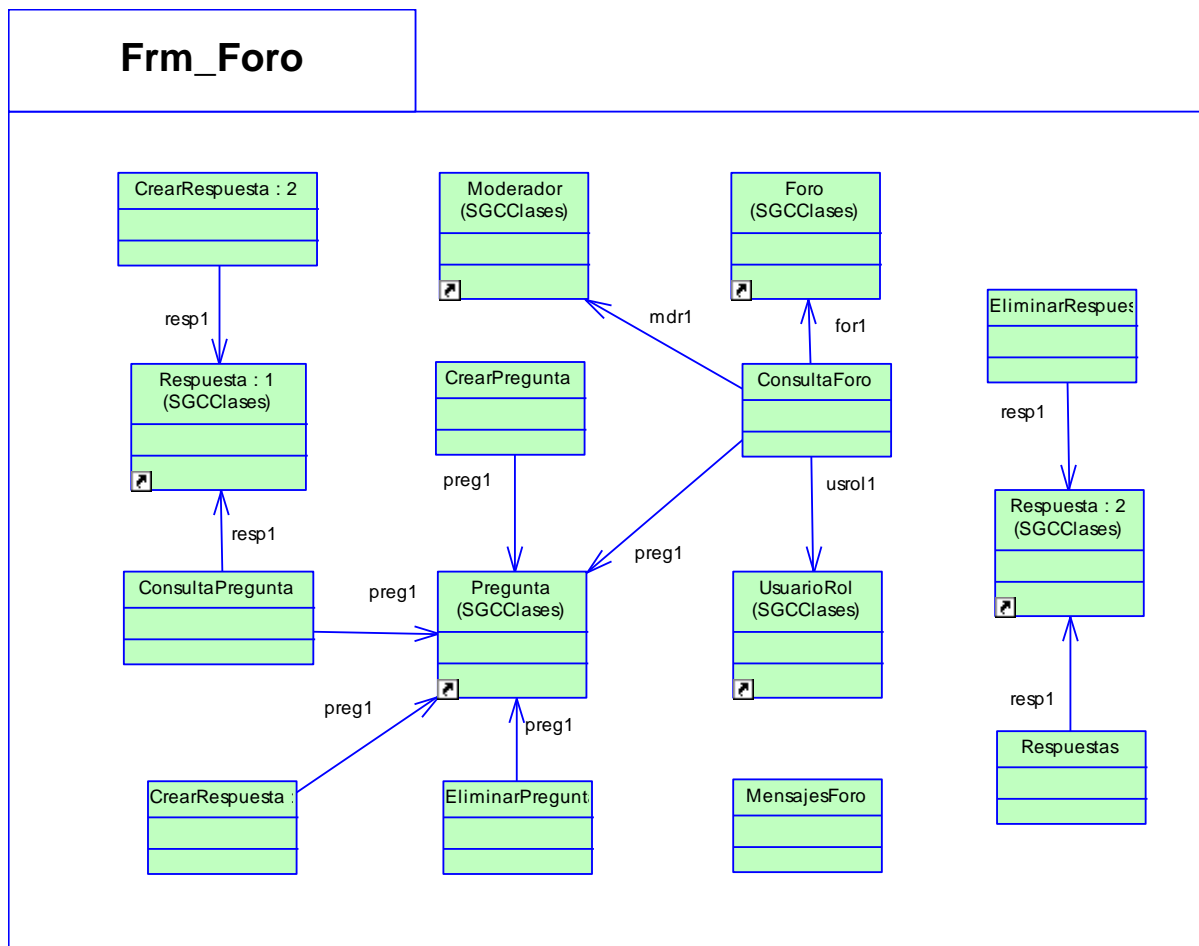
Frm_Foro

CrearRespuesta : 2

resp1

Respuesta : 1 (SGCClases)

resp1

ConsultaPregunta

Moderador (SGCClases)

mdr1

Foro (SGCClases)

for1

ConsultaForo

CrearPregunta

preg1

preg1

usrol1

preg1

Pregunta (SGCClases)

UsuarioRol (SGCClases)

preg1

preg1

CrearRespuesta :

EliminarPregunt

MensajesForo

EliminarRespues

resp1

Respuesta : 2 (SGCClases)

resp1

Respuestas